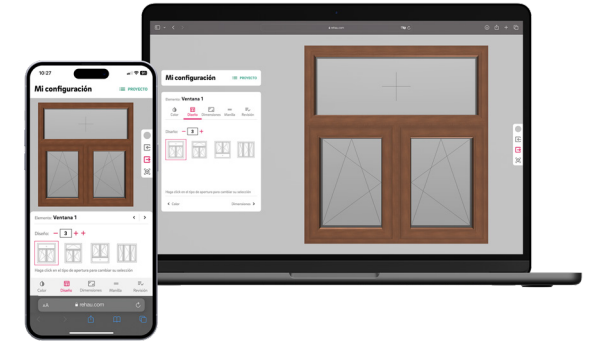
10:27

Mi configuración

PROYECTO

Elemento Ventana 1

Diseño − 3 + +

Haga click en el tipo de apertura para cambiar su selección

Color Diseño Dimensiones Manilla Revisión

AA ventu.com

Mi configuración

PROYECTO

Elemento Ventana 1

Color Diseño Dimensiones Manilla Revisión

Diseño − 3 +

Haga click en el tipo de apertura para cambiar su selección

Color Dimensiones